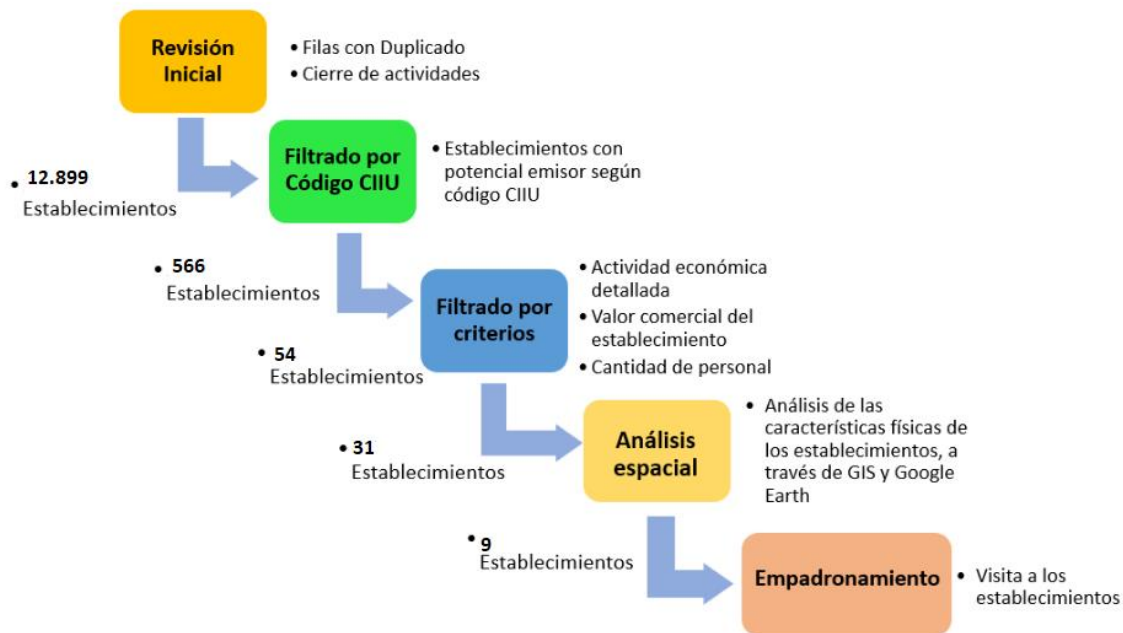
Revisión Inicial

• Filas con Duplicado
• Cierre de actividades

• 12.899 Establecimientos

Filtrado por Código CIIU

• Establecimientos con potencial emisor según código CIIU

• 566 Establecimientos

Filtrado por criterios

• Actividad económica detallada
• Valor comercial del establecimiento
• Cantidad de personal

• 54 Establecimientos

Análisis espacial

• Análisis de las características físicas de los establecimientos, a través de GIS y Google Earth

• 31 Establecimientos

• 9 Establecimientos

Empadronamiento

• Visita a los establecimientos